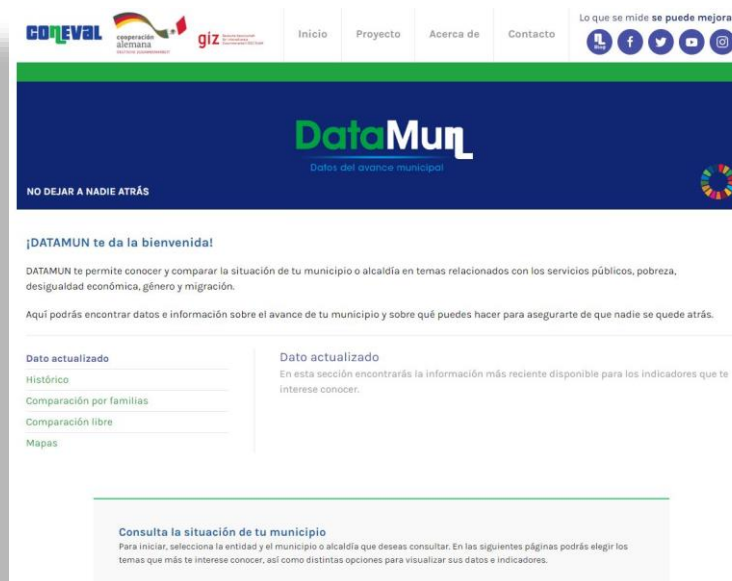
CONEVAL cooperación alemana DEUTSCHE ZUSAMMENARBEIT giz

Inicio Proyecto Acerca de Contacto

Lo que se mide **se puede mejorar**

DataMun
Datos del avance municipal

NO DEJAR A NADIE ATRÁS

¡DATAMUN te da la bienvenida!

DATAMUN te permite conocer y comparar la situación de tu municipio o alcaldía en temas relacionados con los servicios públicos, pobreza, desigualdad económica, género y migración.

Aquí podrás encontrar datos e información sobre el avance de tu municipio y sobre qué puedes hacer para asegurarte de que nadie se quede atrás.

Dato actualizado
Histórico
Comparación por familias
Comparación libre
Mapas

Dato actualizado
En esta sección encontrarás la información más reciente disponible para los indicadores que te interese conocer.

Consulta la situación de tu municipio
Para iniciar, selecciona la entidad y el municipio o alcaldía que deseas consultar. En las siguientes páginas podrás elegir los temas que más te interese conocer, así como distintas opciones para visualizar sus datos e indicadores.